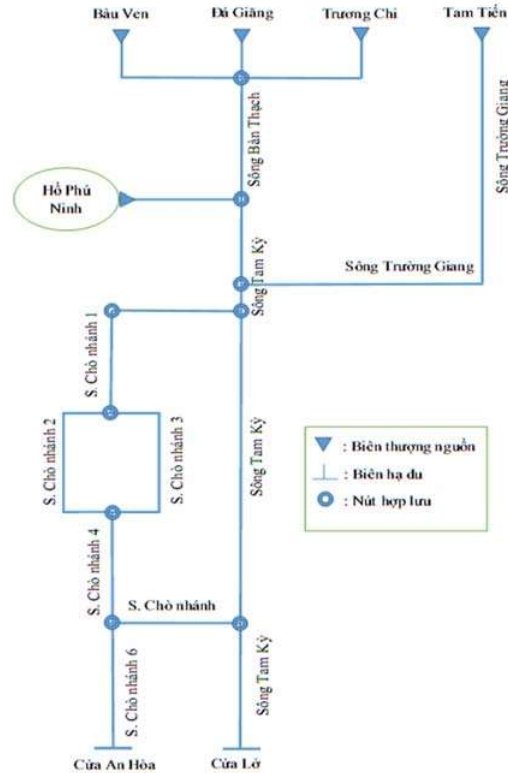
Bàu Ven
Đá Giăng
Trương Chi
Tam Tiến
Sông Trường Giang
Sông Bàn Thạch
Hồ Phú Ninh
Sông Tam Kỳ
Sông Trường Giang
S. Chợ nhánh 1
S. Chợ nhánh 2
S. Chợ nhánh 3
Sông Tam Kỳ
S. Chợ nhánh 4
S. Chợ nhánh
S. Chợ nhánh 6
Sông Tam Kỳ
Cửa An Hòa
Cửa Lở
: Biên thượng nguồn
: Biên hạ du
: Nút hợp lưu